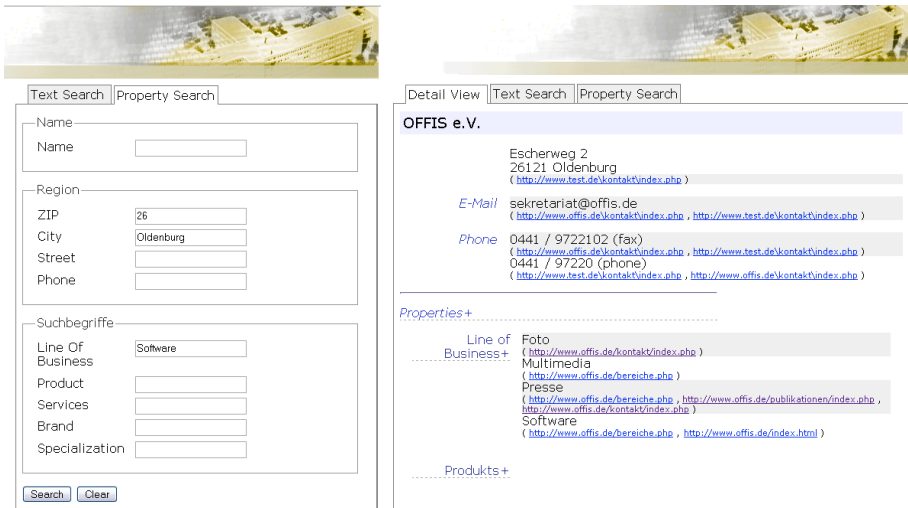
Text Search | Property Search

Name
Name

Region
ZIP 26
City Oldenburg
Street
Phone

Suchbegriffe
Line Of Business Software
Product
Services
Brand
Specialization

Search Clear

Detail View | Text Search | Property Search

OFFIS e.V.

Escherweg 2
26121 Oldenburg
( http://www.test.de\kontakt\index.php )

E-Mail sekretariat@offis.de
( http://www.offis.de\kontakt\index.php , http://www.test.de\kontakt\index.php )

Phone 0441 / 9722102 (fax)
( http://www.offis.de\kontakt\index.php , http://www.test.de\kontakt\index.php )
0441 / 97220 (phone)
( http://www.test.de\kontakt\index.php , http://www.offis.de\kontakt\index.php )

Properties+

Line of Business+
Foto
( http://www.offis.de/kontakt/index.php )
Multimedia
( http://www.offis.de/bereiche.php )
Presse
( http://www.offis.de/bereiche.php , http://www.offis.de/publikationen/index.php , http://www.offis.de/kontakt/index.php )
Software
( http://www.offis.de/bereiche.php , http://www.offis.de/index.html )

Produkts+